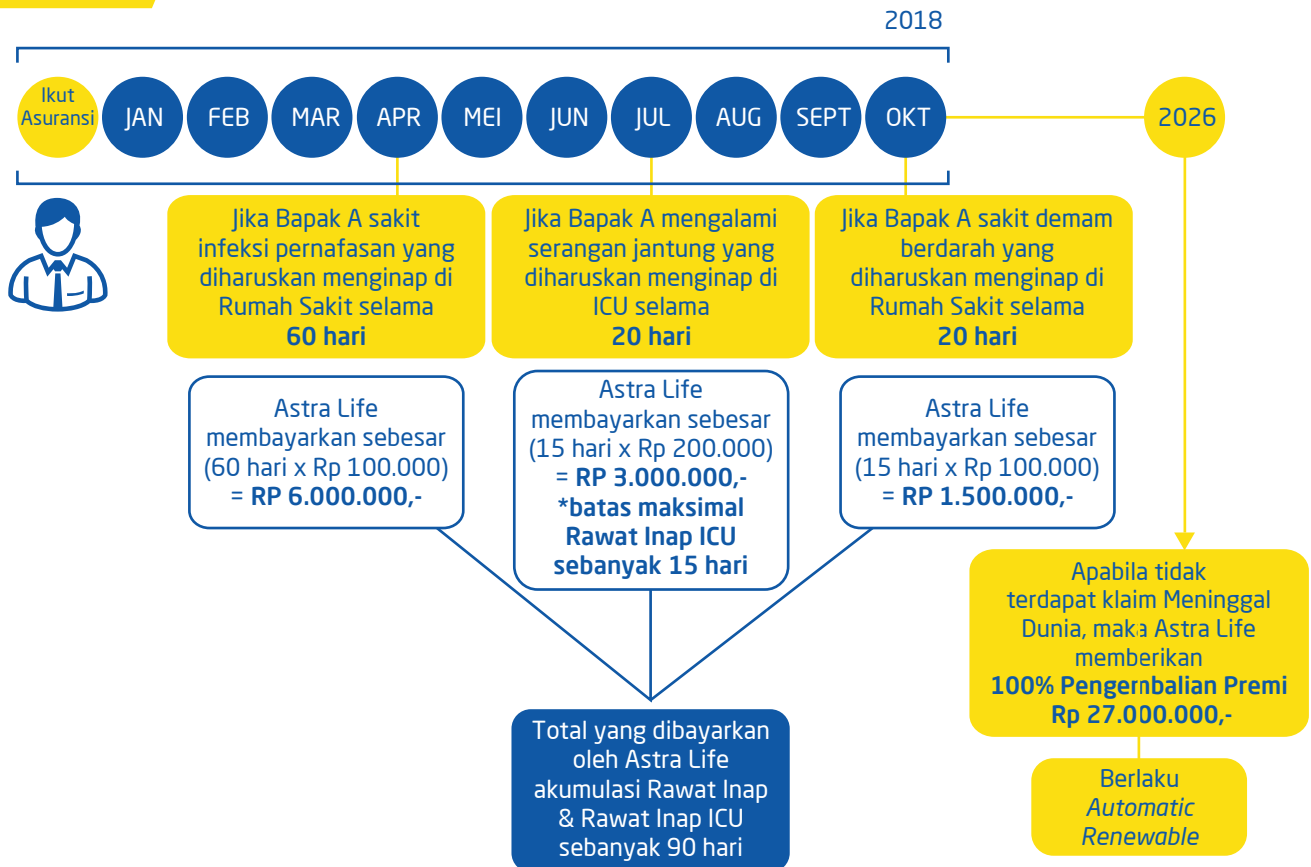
2018

Ikut Asuransi

JAN

FEB

MAR

APR

MEI

JUN

JUL

AUG

SEPT

OKT

2026

Jika Bapak A sakit infeksi pernafasan yang diharuskan menginap di Rumah Sakit selama **60 hari**

Jika Bapak A mengalami serangan jantung yang diharuskan menginap di ICU selama **20 hari**

Jika Bapak A sakit demam berdarah yang diharuskan menginap di Rumah Sakit selama **20 hari**

Astra Life membayarkan sebesar (60 hari x Rp 100.000) = **RP 6.000.000,-**

Astra Life membayarkan sebesar (15 hari x Rp 200.000) = **RP 3.000.000,- \*batas maksimal Rawat Inap ICU sebanyak 15 hari**

Astra Life membayarkan sebesar (15 hari x Rp 100.000) = **RP 1.500.000,-**

Apabila tidak terdapat klaim Meninggal Dunia, maka Astra Life memberikan **100% Pengembalian Premi Rp 27.000.000,-**

Total yang dibayarkan oleh Astra Life akumulasi Rawat Inap & Rawat Inap ICU sebanyak 90 hari

Berlaku *Automatic Renewable*